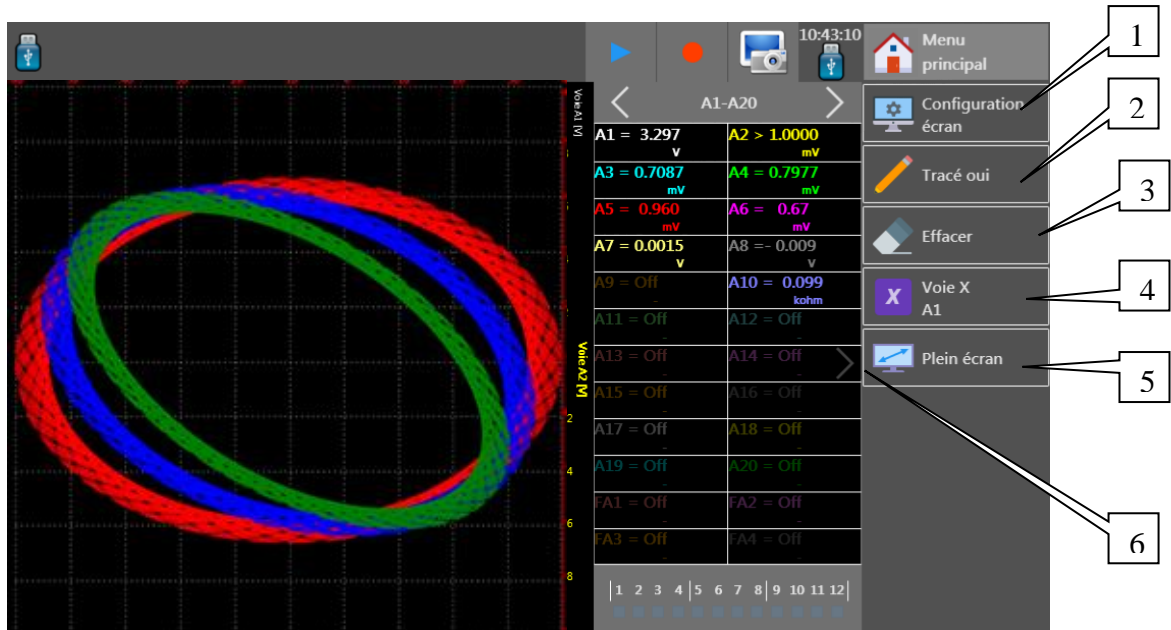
10:43:10

Menu principal

A1-A20

Configuration écran

Tracé oui

Effacer

Voie X A1

Plein écran

Voie A1 (V)

Voie A2 (V)

2
4
6
8

A1 = 3.297 V
A2 > 1.0000 mV
A3 = 0.7087 mV
A4 = 0.7977 mV
A5 = 0.960 mV
A6 = 0.67 mV
A7 = 0.0015 V
A8 =- 0.009 V
A9 = Off
A10 = 0.099 kohm
A11 = Off
A12 = Off
A13 = Off
A14 = Off
A15 = Off
A16 = Off
A17 = Off
A18 = Off
A19 = Off
A20 = Off
FA1 = Off
FA2 = Off
FA3 = Off
FA4 = Off

1 2 3 4 5 6 7 8 9 10 11 12

1
2
3
4
5
6